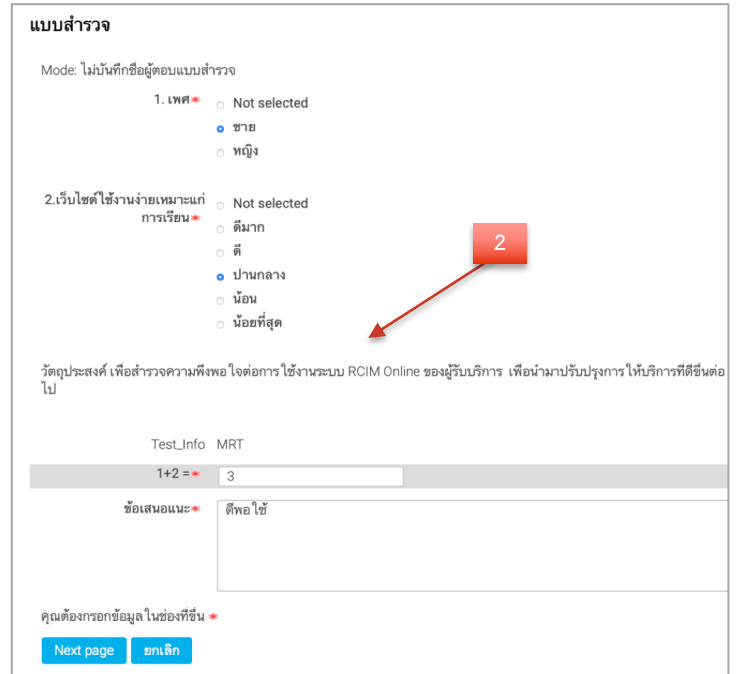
แบบสำรวจ

Mode: ไม่บันทึกชื่อผู้ตอบแบบสำรวจ

1. เพศ*
Not selected
ชาย
หญิง

2.เว็บไซต์ใช้งานง่ายเหมาะแก่การเรียน*
Not selected
ดีมาก
ดี
ปานกลาง
น้อย
น้อยที่สุด

2

วัตถุประสงค์ เพื่อสำรวจความพึงพอใจต่อการใช้งานระบบ RCIM Online ของผู้รับบริการ เพื่อนำมาปรับปรุงการให้บริการที่ดีขึ้นต่อไป

Test_Info MRT

1+2 =* 3

ข้อเสนอแนะ* ดีพอใช้

คุณต้องกรอกข้อมูลในช่องที่ขึ้น *

Next page ยกเลิก